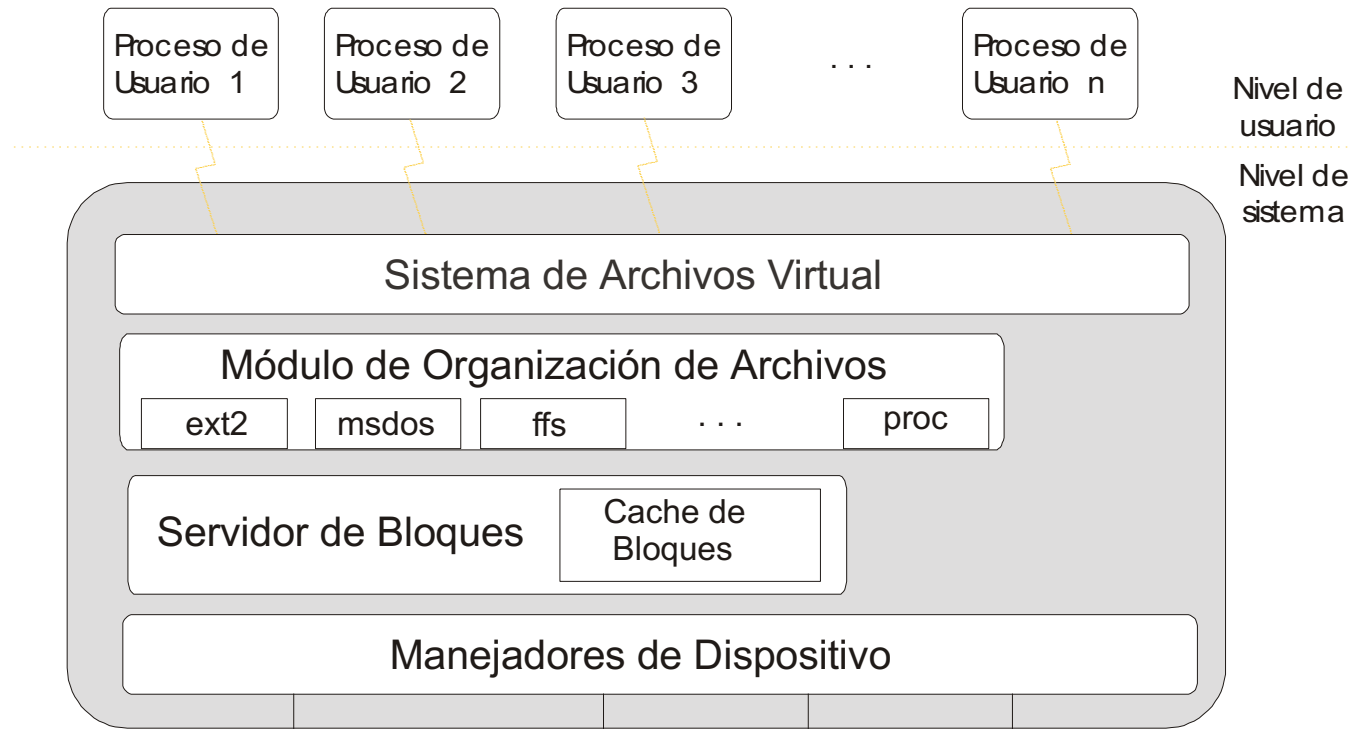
Proceso de Usuario 1

Proceso de Usuario 2

Proceso de Usuario 3

. . .

Proceso de Usuario n

Nivel de usuario

Nivel de sistema

Sistema de Archivos Virtual

Módulo de Organización de Archivos

ext2

msdos

ffs

. . .

proc

Servidor de Bloques

Cache de Bloques

Manejadores de Dispositivo